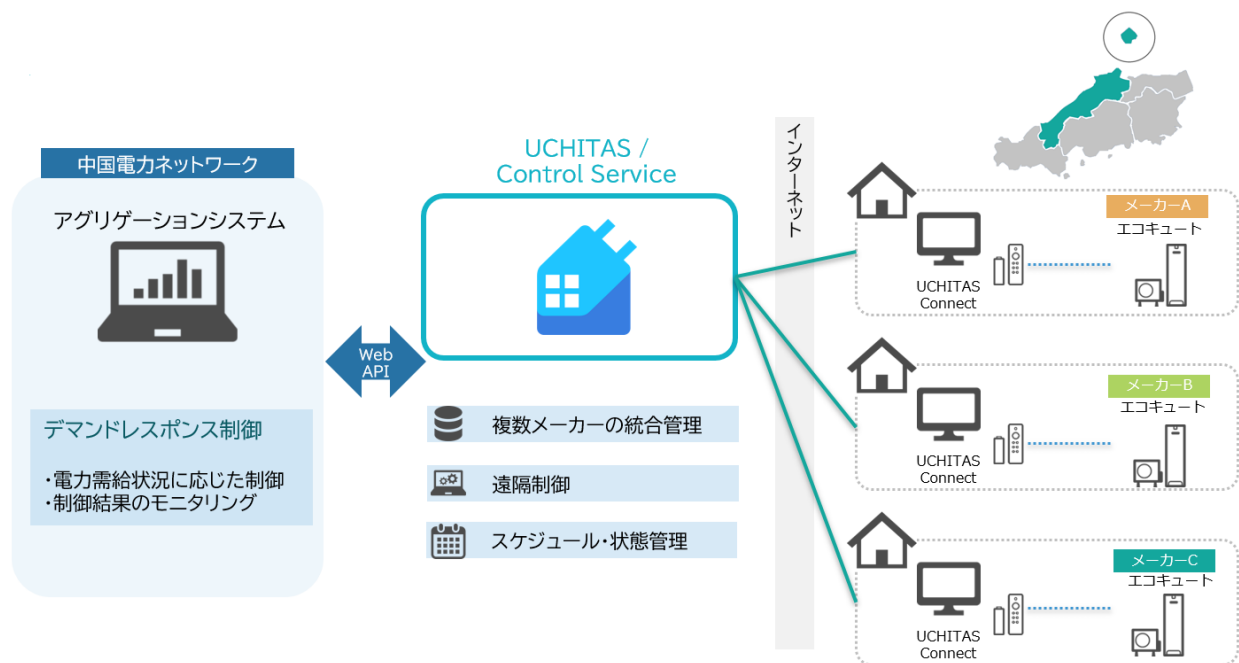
中国電力ネットワーク

アグリゲーションシステム

デマンドレスポンス制御

・電力需給状況に応じた制御
・制御結果のモニタリング

Web API

UCHITAS / Control Service

複数メーカーの統合管理

遠隔制御

スケジュール・状態管理

インターネット

UCHITAS Connect

メーカーA
エコキュート

UCHITAS Connect

メーカーB
エコキュート

UCHITAS Connect

メーカーC
エコキュート